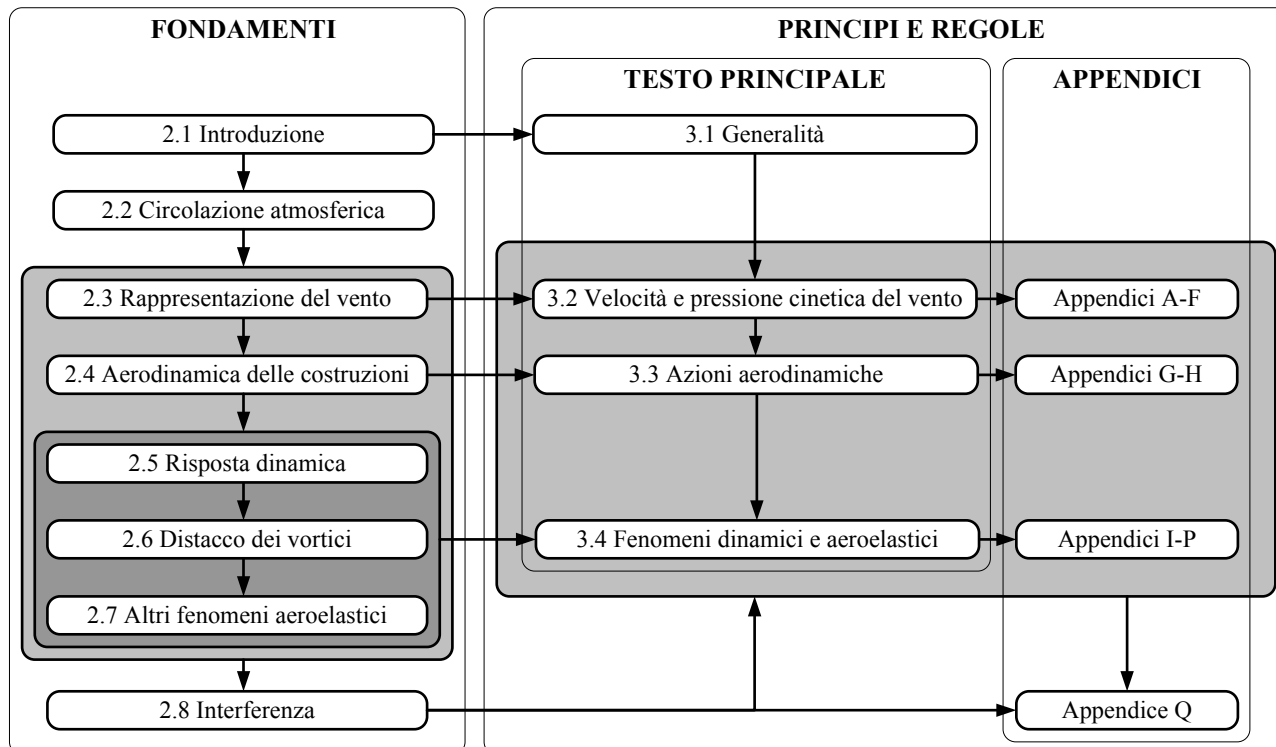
FONDAMENTI

2.1 Introduzione

2.2 Circolazione atmosferica

2.3 Rappresentazione del vento

2.4 Aerodinamica delle costruzioni

2.5 Risposta dinamica

2.6 Distacco dei vortici

2.7 Altri fenomeni aeroelastici

2.8 Interferenza

PRINCIPI E REGOLE

TESTO PRINCIPALE

3.1 Generalità

3.2 Velocità e pressione cinetica del vento

3.3 Azioni aerodinamiche

3.4 Fenomeni dinamici e aeroelastici

APPENDICI

Appendici A-F

Appendici G-H

Appendici I-P

Appendice Q